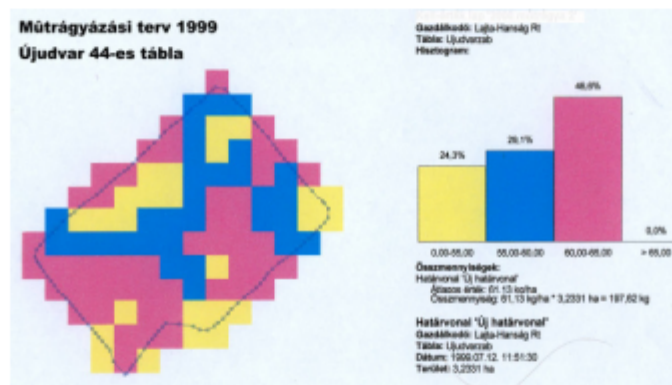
Műtrágyázási terv 1999
Újudvar 44-es tábla

Gazdálkodó: Lajta-Hanság Rt
Tábla: Újudvarzab
Hisztogram:

24,3%
29,1%
46,6%
0,0%

0,00-55,00
55,00-60,00
60,00-65,00
> 65,00

Összmennyiségek:
Határvonal 'Új határvonal'
Átlagos érték: 61,13 kg/ha
Összmennyiség: 61,13 kg/ha * 3,2331 ha = 197,62 kg

Határvonal "Új határvonal"
Gazdálkodó: Lajta-Hanság Rt
Tábla: Újudvarzab
Dátum: 1999.07.12. 11:51:30
Terület: 3,2331 ha